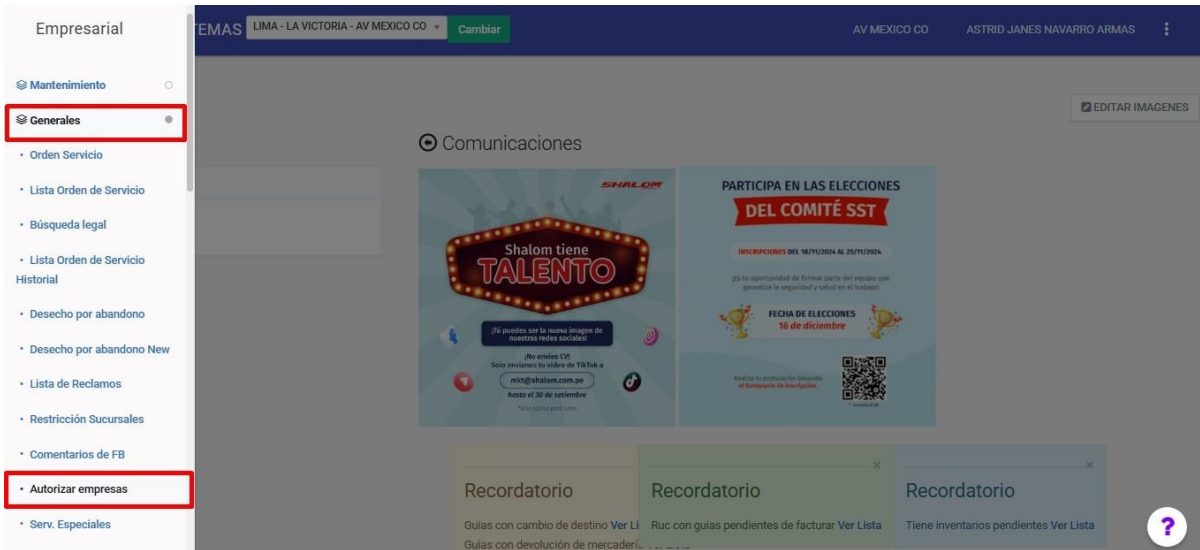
Empresarial

Mantenimiento

Generales

· Orden Servicio

· Lista Orden de Servicio

· Búsqueda legal

· Lista Orden de Servicio Historial

· Desecho por abandono

· Desecho por abandono New

· Lista de Reclamos

· Restricción Sucursales

· Comentarios de FB

· Autorizar empresas

· Serv. Especiales

TEMAS LIMA - LA VICTORIA - AV MEXICO CO Cambiar

AV MEXICO CO ASTRID JANES NAVARRO ARMAS

EDITAR IMAGENES

Comunicaciones

SHALOM

Shalom tiene TALENTO

¡Tú puedes ser la nueva imagen de nuestras redes sociales!

¡No envíes CV! Solo envíanos tu video de TikTok a

mkt@shalom.com.pe

hasta el 30 de setiembre

*Solo aplica para Lima

PARTICIPA EN LAS ELECCIONES

DEL COMITÉ SST

INSCRIPCIONES DEL 18/11/2024 AL 25/11/2024

¡Es la oportunidad de formar parte del equipo que garantiza la seguridad y salud en el trabajo!

FECHA DE ELECCIONES 16 de diciembre

Realiza tu postulación llenando el formulario de inscripción

Recordatorio

Guias con cambio de destino Ver Li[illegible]

Guias con devolución de mercaderí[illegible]

Recordatorio

Ruc con guias pendientes de facturar Ver Lista

Recordatorio

Tiene inventarios pendientes Ver Lista

?